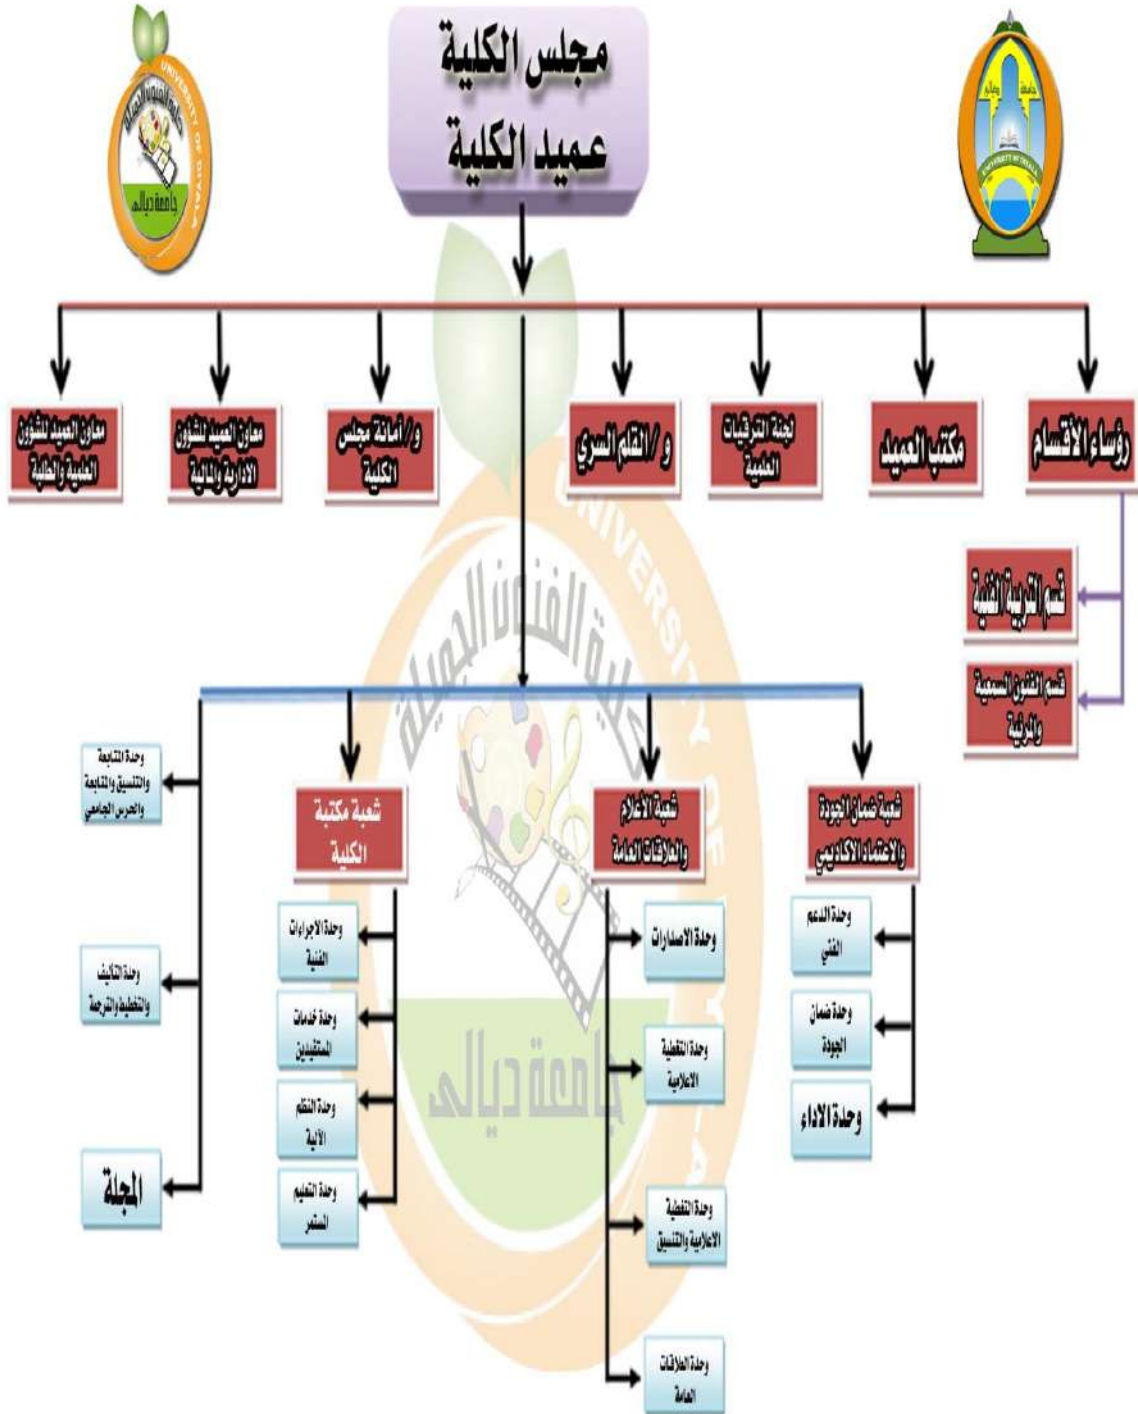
مجلس الكلية
عميد الكلية

رؤساء الاقسام

مكتب العميد

لجنة الترقيات العلمية

و / القلم السري

و / امانة مجلس الكلية

معاون العميد للشؤون الادارية والمالية

معاون العميد للشؤون العلمية والطلبة

قسم التربية الفنية

قسم الفنون السمعية والمرئية

شعبة ضمان الجودة والاعتماد الاكاديمي

وحدة الدعم الفني

وحدة ضمان الجودة

وحدة الاداء

شعبة الاعلام والعلاقات العامة

وحدة الاصدارات

وحدة التغطية الاعلامية

وحدة التغطية الاعلامية والتنسيق

وحدة العلاقات العامة

شعبة مكتبة الكلية

وحدة الاجراءات الفنية

وحدة خدمات المستفيدين

وحدة النظم الالية

وحدة التعليم المستمر

وحدة المتابعة والتنسيق والمتابعة والحرس الجامعي

وحدة التاليف والتخطيط والترجمة

المجلة

كلية الفنون الجميلة
UNIVERSITY OF DIYALA
جامعة ديالى